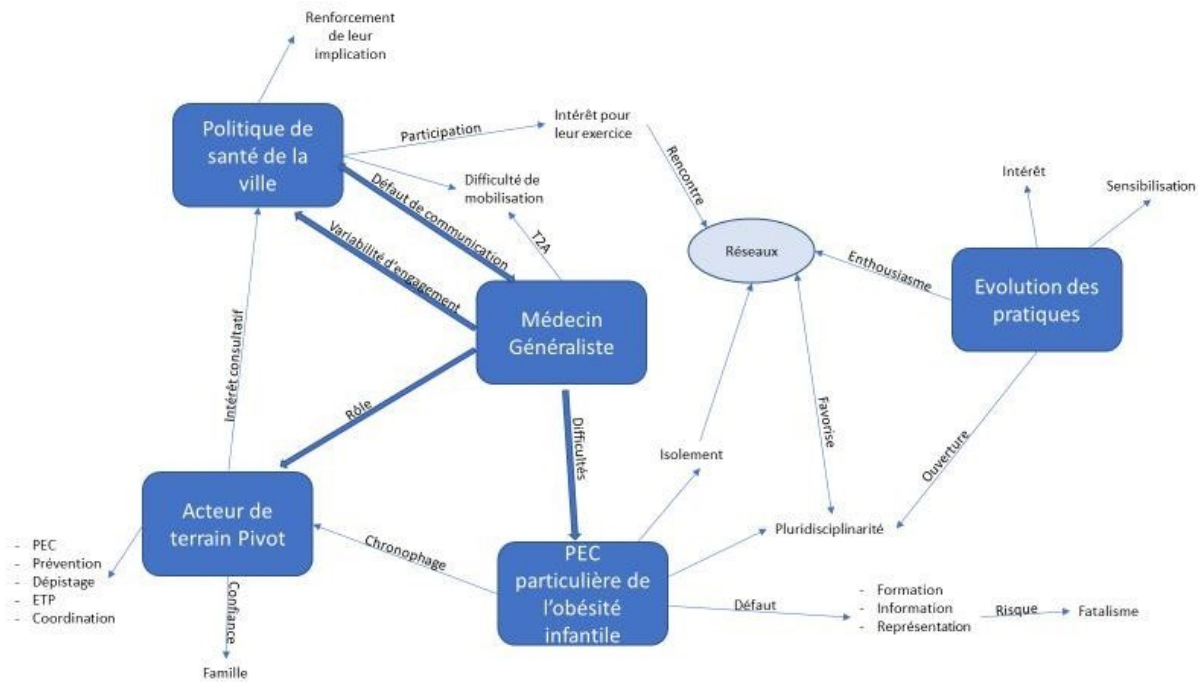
Renforcement de leur implication

Politique de santé de la ville

Participation

Intérêt pour leur exercice

Défaut de communication

Difficulté de mobilisation

Rencontre

Intérêt

Sensibilisation

T2A

Variabilité d'engagement

Réseaux

Enthousiasme

Evolution des pratiques

Médecin Généraliste

Intérêt consultatif

Rôle

Difficultés

Isolement

Favorise

Ouverture

Acteur de terrain Pivot

- PEC
- Prévention
- Dépistage
- ETP
- Coordination

Chronophage

Confiance

Famille

PEC particulière de l'obésité infantile

Pluridisciplinarité

Défaut

- Formation
- Information
- Représentation

Risque

Fatalisme